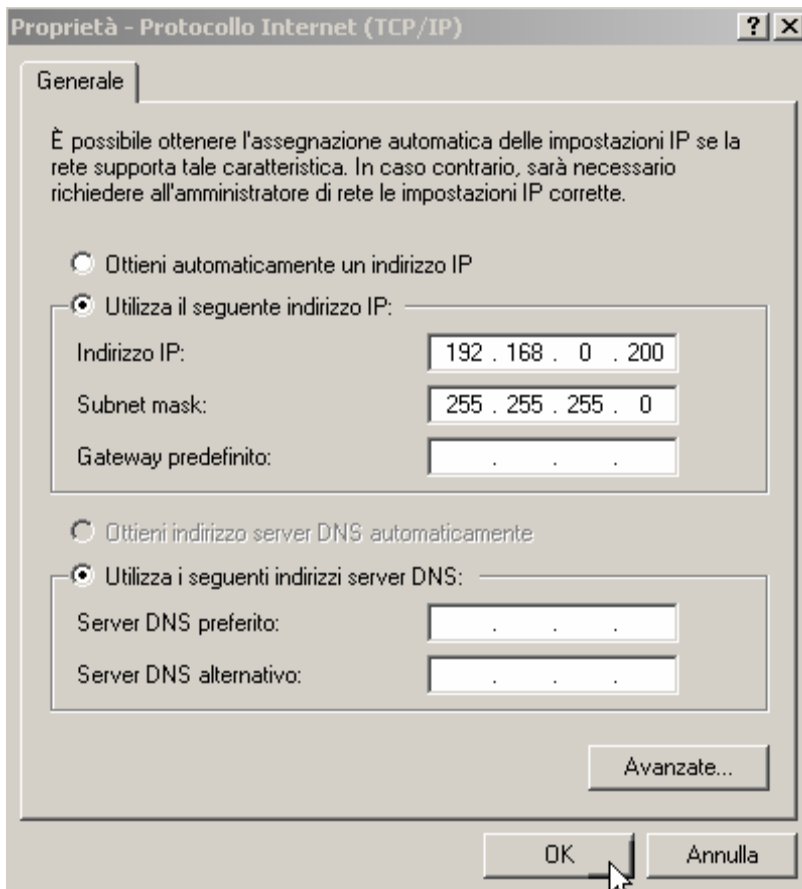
Proprietà - Protocollo Internet (TCP/IP) ? X

Generale

È possibile ottenere l'assegnazione automatica delle impostazioni IP se la rete supporta tale caratteristica. In caso contrario, sarà necessario richiedere all'amministratore di rete le impostazioni IP corrette.

Ottieni automaticamente un indirizzo IP

Utilizza il seguente indirizzo IP:

Indirizzo IP: 192 . 168 . 0 . 200

Subnet mask: 255 . 255 . 255 . 0

Gateway predefinito: . . .

Ottieni indirizzo server DNS automaticamente

Utilizza i seguenti indirizzi server DNS:

Server DNS preferito: . . .

Server DNS alternativo: . . .

Avanzate...

OK

Annulla